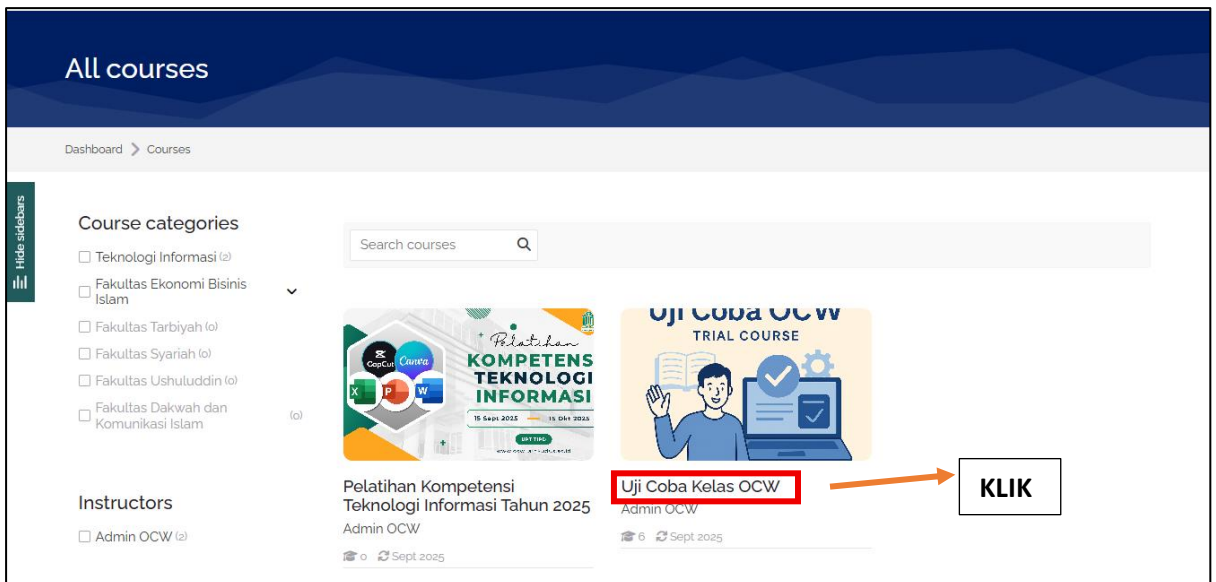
All courses

Dashboard > Courses

Hide sidebars

Course categories

☐ Teknologi Informasi (2)
☐ Fakultas Ekonomi Bisinis Islam
☐ Fakultas Tarbiyah (0)
☐ Fakultas Syariah (0)
☐ Fakultas Ushuluddin (0)
☐ Fakultas Dakwah dan Komunikasi Islam (0)

Instructors

☐ Admin OCW (2)

Search courses

Pelatihan KOMPETENSI TEKNOLOGI INFORMASI
CapCut Canva
15 Sept 2025 — 15 Okt 2025
UPT TIPD

Pelatihan Kompetensi Teknologi Informasi Tahun 2025
Admin OCW
0 Sept 2025

Uji Coba OCW
TRIAL COURSE

Uji Coba Kelas OCW
Admin OCW
6 Sept 2025

KLIK